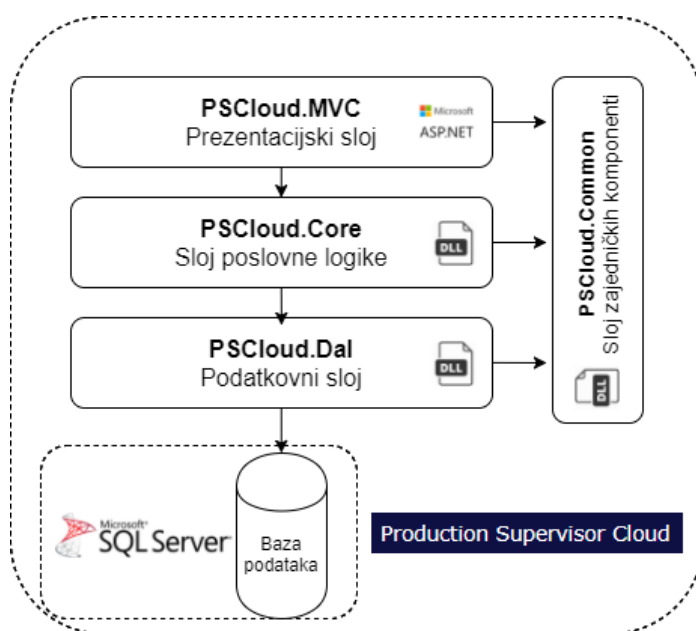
PSCloud.MVC
Prezentacijski sloj

Microsoft
ASP.NET

PSCloud.Core
Sloj poslovne logike

DLL

PSCloud.Dal
Podatkovni sloj

DLL

PSCloud.Common
Sloj zajedničkih komponenti

DLL

Microsoft
SQL Server

Baza podataka

Production Supervisor Cloud